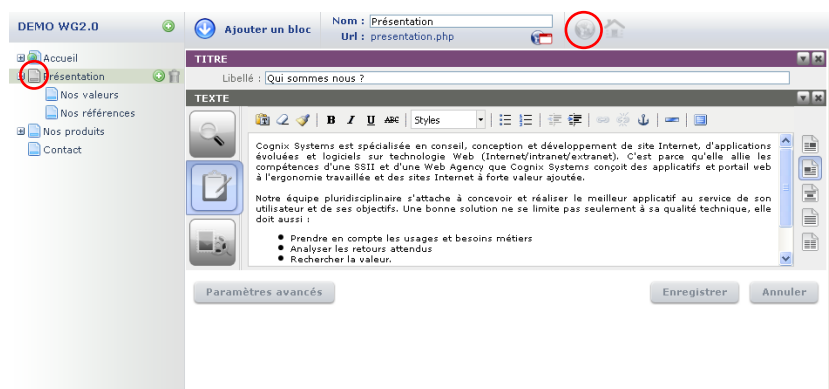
DEMO WG2.0

Accueil
Présentation
Nos valeurs
Nos références
Nos produits
Contact

Ajouter un bloc

Nom : Présentation
Url : presentation.php

TITRE
Libellé : Qui sommes nous ?

TEXTE

B I U ABC Styles

Cognix Systems est spécialisée en conseil, conception et développement de site Internet, d'applications évoluées et logiciels sur technologie Web (Internet/intranet/extranet). C'est parce qu'elle allie les compétences d'une SSII et d'une Web Agency que Cognix Systems conçoit des applicatifs et portail web à l'ergonomie travaillée et des sites Internet à forte valeur ajoutée.

Notre équipe pluridisciplinaire s'attache à concevoir et réaliser le meilleur applicatif au service de son utilisateur et de ses objectifs. Une bonne solution ne se limite pas seulement à sa qualité technique, elle doit aussi :

- Prendre en compte les usages et besoins métiers
- Analyser les retours attendus
- Rechercher la valeur.

Paramètres avancés

Enregistrer

Annuler